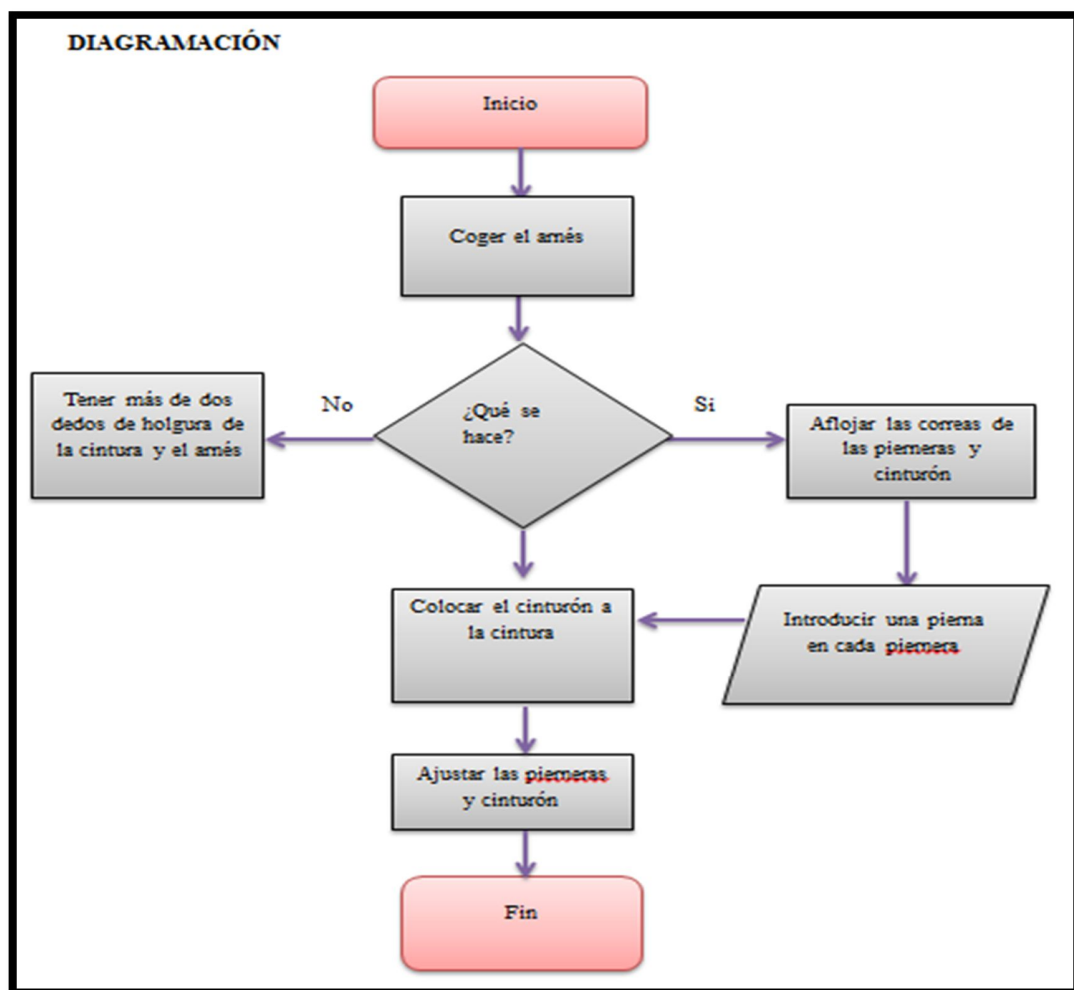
DIAGRAMACIÓN

Inicio

Coger el arnés

¿Qué se hace?

No

Tener más de dos dedos de holgura de la cintura y el arnés

Si

Aflojar las correas de las piemeras y cinturón

Introducir una pierna en cada piernera

Colocar el cinturón a la cintura

Ajustar las pierneras y cinturón

Fin